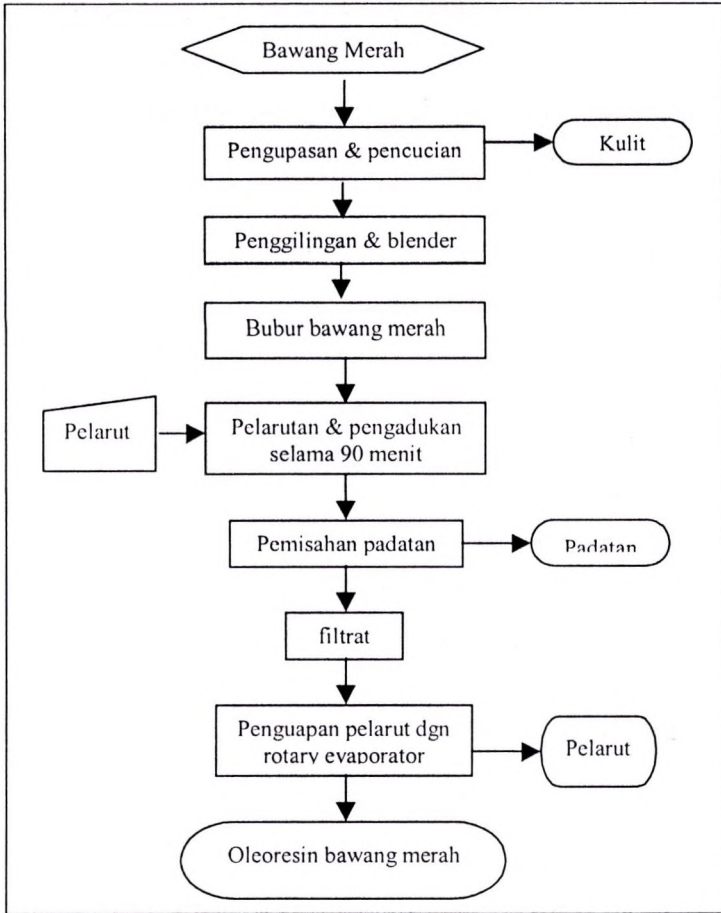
Bawang Merah

Pengupasan & pencucian

Kulit

Penggilingan & blender

Bubur bawang merah

Pelarut

Pelarutan & pengadukan selama 90 menit

Pemisahan padatan

Padatan

filtrat

Penguapan pelarut dgn rotary evaporator

Pelarut

Oleoresin bawang merah